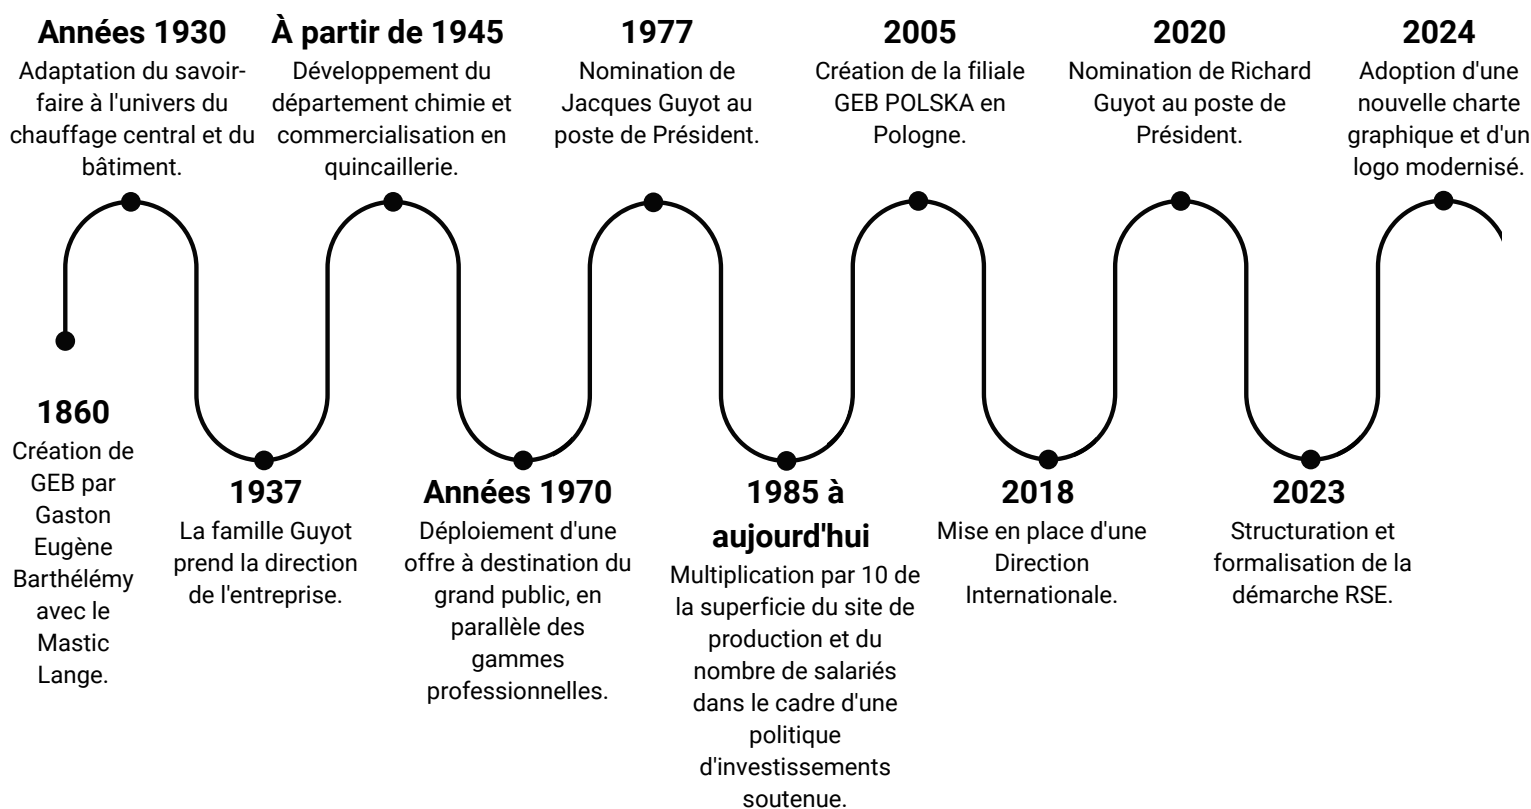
1860
Création de GEB par Gaston Eugène Barthélémy avec le Mastic Lange.

Années 1930
Adaptation du savoir-faire à l'univers du chauffage central et du bâtiment.

1937
La famille Guyot prend la direction de l'entreprise.

À partir de 1945
Développement du département chimie et commercialisation en quincaillerie.

Années 1970
Déploiement d'une offre à destination du grand public, en parallèle des gammes professionnelles.

1977
Nomination de Jacques Guyot au poste de Président.

1985 à aujourd'hui
Multiplication par 10 de la superficie du site de production et du nombre de salariés dans le cadre d'une politique d'investissements soutenue.

2005
Création de la filiale GEB POLSKA en Pologne.

2018
Mise en place d'une Direction Internationale.

2020
Nomination de Richard Guyot au poste de Président.

2023
Structuration et formalisation de la démarche RSE.

2024
Adoption d'une nouvelle charte graphique et d'un logo modernisé.